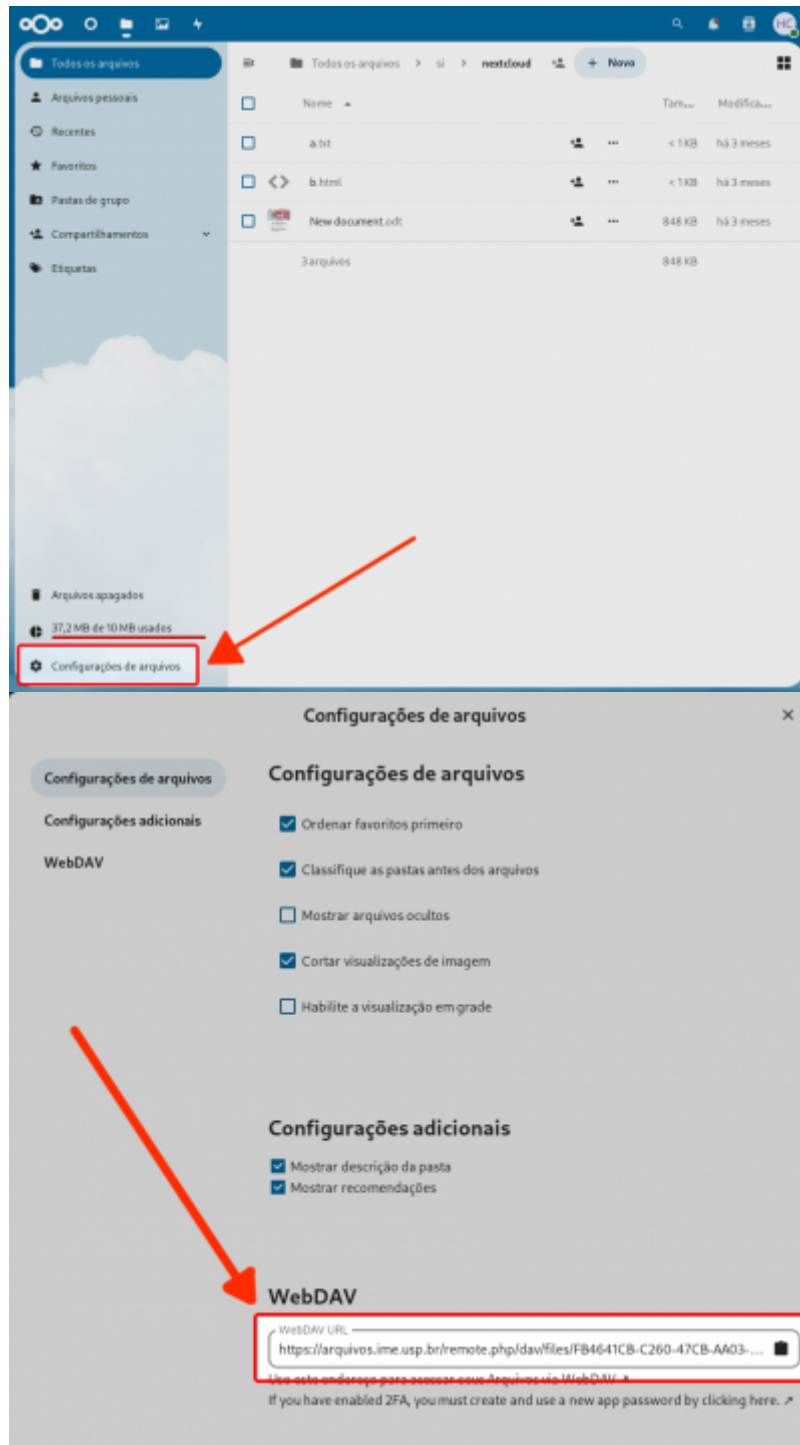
HC

Todos os arquivos
Arquivos pessoais
Recentes
Favoritos
Pastas de grupo
Compartilhamentos
Etiquetas

Todos os arquivos > si > nextcloud + Novo

| Nome | Tam... | Modifica... |
|---|---|---|
| a.txt | < 1 KB | há 3 meses |
| b.html | < 1 KB | há 3 meses |
| New document.odt | 848 KB | há 3 meses |
| 3 arquivos | 848 KB | |

Arquivos apagados
37,2 MB de 10 MB usados
Configurações de arquivos

Configurações de arquivos ×

Configurações de arquivos
Configurações adicionais
WebDAV

Configurações de arquivos
Ordenar favoritos primeiro
Classifique as pastas antes dos arquivos
Mostrar arquivos ocultos
Cortar visualizações de imagem
Habilite a visualização em grade

Configurações adicionais
Mostrar descrição da pasta
Mostrar recomendações

WebDAV
WebDAV URL
https://arquivos.ime.usp.br/remote.php/dav/files/FB4641CB-C260-47CB-AA03-...
Use este endereço para acessar seus Arquivos via WebDAV ↗
If you have enabled 2FA, you must create and use a new app password by clicking here. ↗